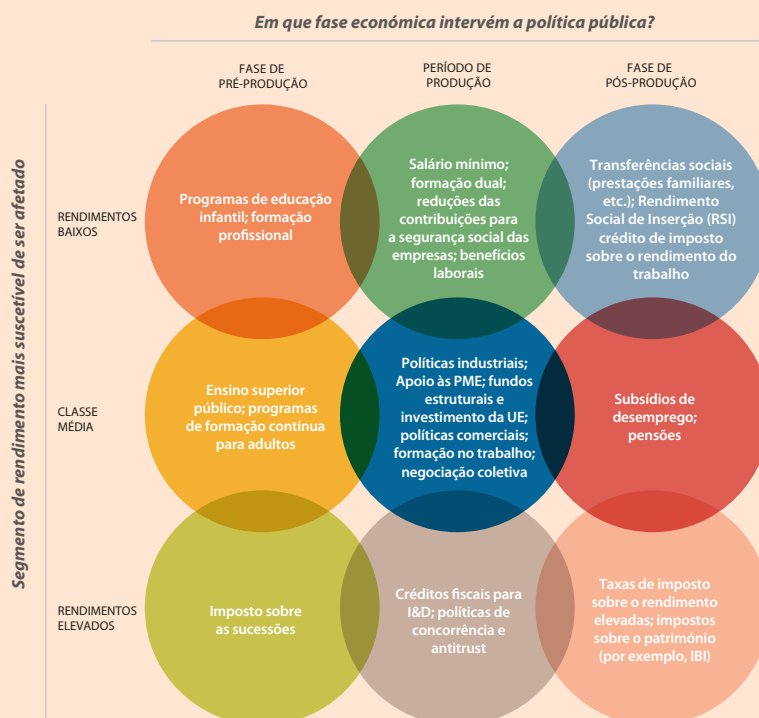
Em que fase económica intervém a política pública?

FASE DE PRÉ-PRODUÇÃO

PERÍODO DE PRODUÇÃO

FASE DE PÓS-PRODUÇÃO

Segmento de rendimento mais suscetível de ser afetado

RENDIMENTOS BAIXOS

Programas de educação infantil; formação profissional

Salário mínimo; formação dual; reduções das contribuições para a segurança social das empresas; benefícios laborais

Transferências sociais (prestações familiares, etc.); Rendimento Social de Inserção (RSI) crédito de imposto sobre o rendimento do trabalho

CLASSE MÉDIA

Ensino superior público; programas de formação contínua para adultos

Políticas industriais; Apoio às PME; fundos estruturais e investimento da UE; políticas comerciais; formação no trabalho; negociação coletiva

Subsídios de desemprego; pensões

RENDIMENTOS ELEVADOS

Imposto sobre as sucessões

Créditos fiscais para I&D; políticas de concorrência e antitrust

Taxas de imposto sobre o rendimento elevadas; impostos sobre o património (por exemplo, IBI)